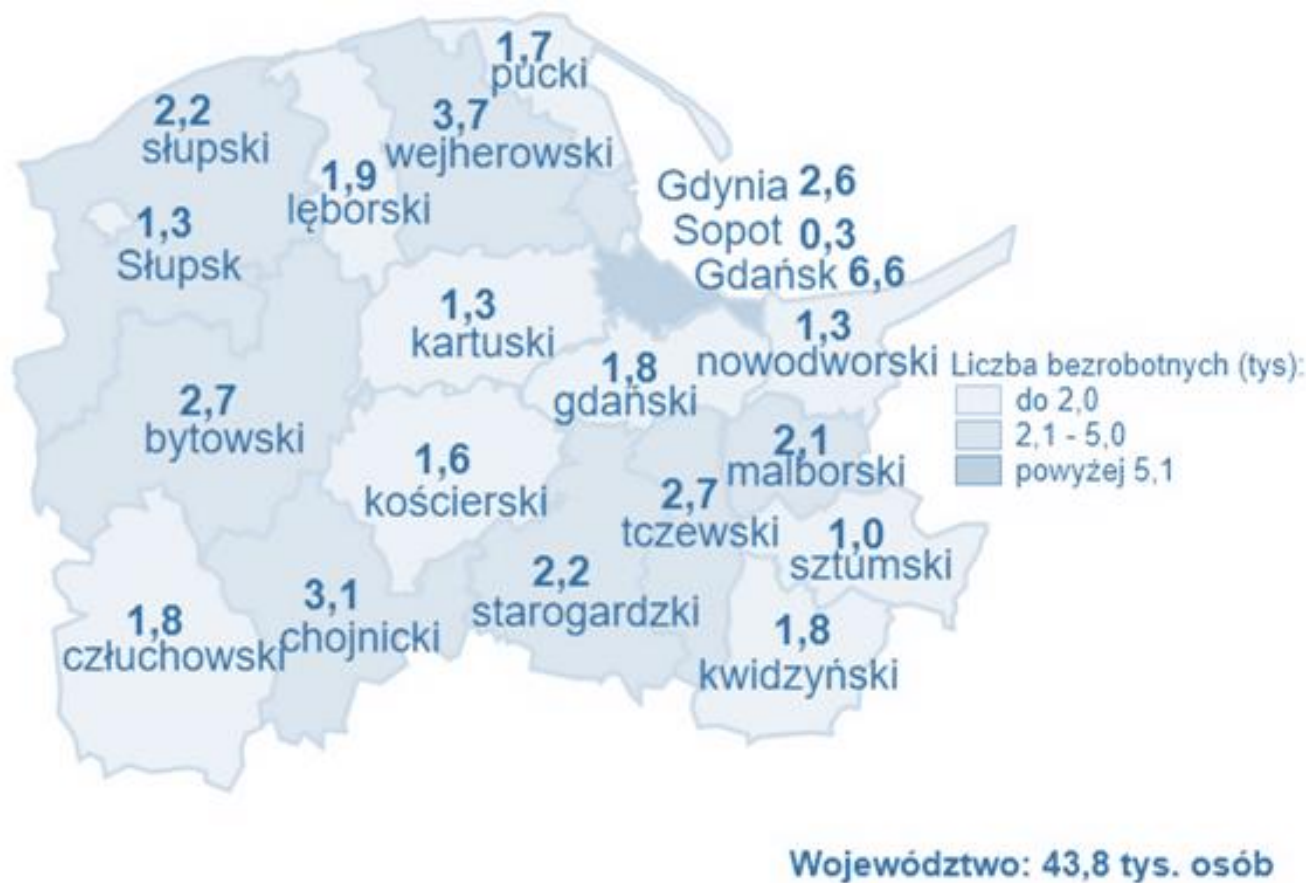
1,7
pucki

2,2
słupski

3,7
wejherowski

1,9
lęborski

Gdynia 2,6
Sopot 0,3
Gdańsk 6,6

1,3
Słupsk

1,3
kartuski

1,3
nowodworski

1,8
gdański

Liczba bezrobotnych (tys):
do 2,0
2,1 - 5,0
powyżej 5,1

2,7
bytowski

2,1
malborski

1,6
kościerski

2,7
tczewski

1,0
sztumski

2,2
starogardzki

3,1
chojnicki

1,8
człuchowski

1,8
kwidzyński

Województwo: 43,8 tys. osób